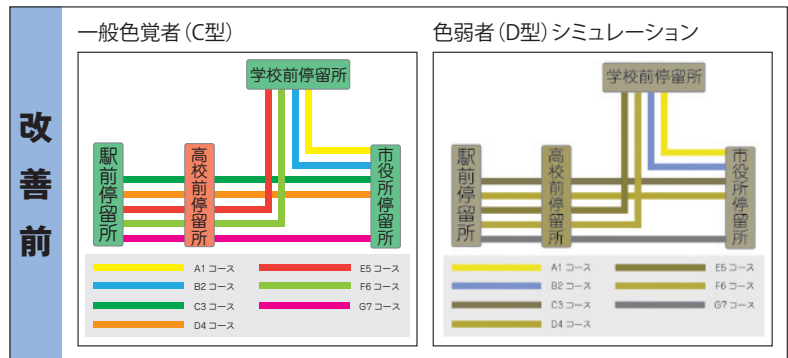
改善前

一般色覚者（C型）

学校前停留所

駅前停留所

高校前停留所

市役所停留所

A1 コース
B2 コース
C3 コース
D4 コース
E5 コース
F6 コース
G7 コース

色弱者（D型）シミュレーション

学校前停留所

駅前停留所

高校前停留所

市役所停留所

A1 コース
B2 コース
C3 コース
D4 コース
E5 コース
F6 コース
G7 コース